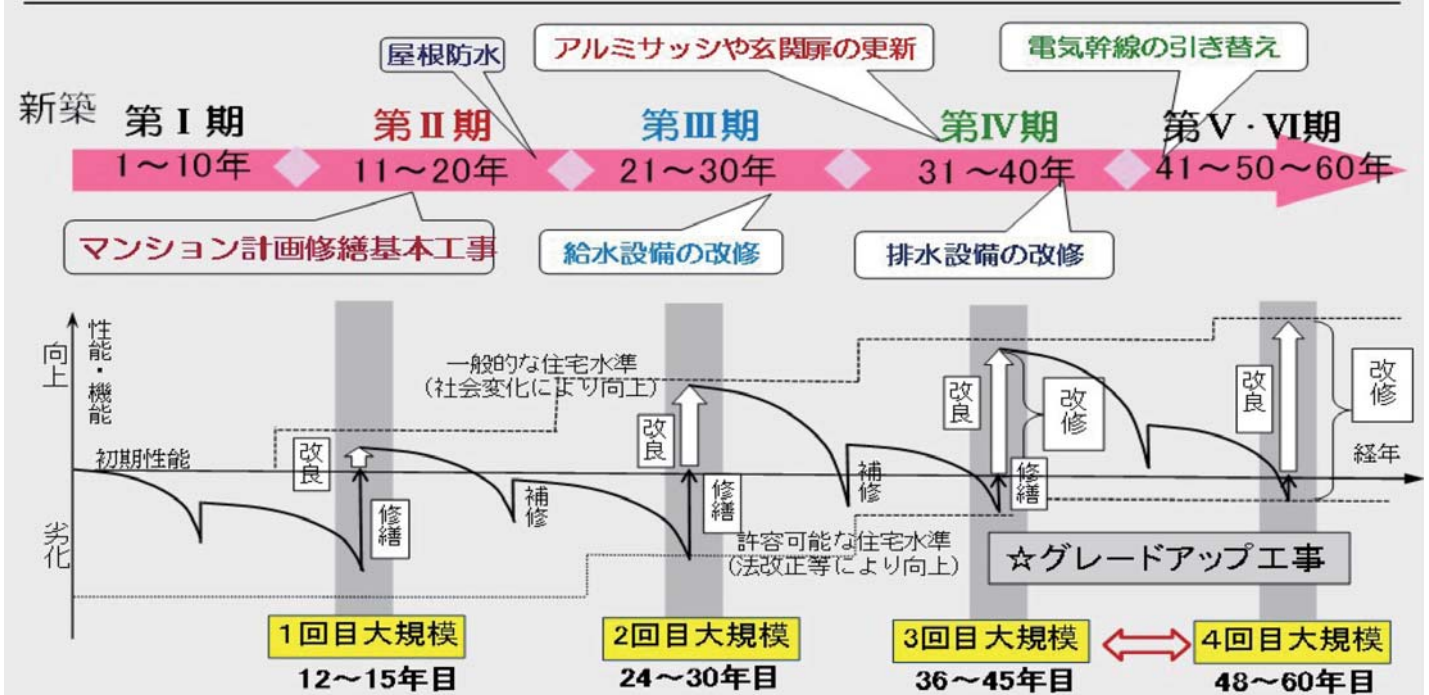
屋根防水

アルミサッシや玄関扉の更新

電気幹線の引き替え

新築

第Ⅰ期 1～10年

第Ⅱ期 11～20年

第Ⅲ期 21～30年

第Ⅳ期 31～40年

第Ⅴ・Ⅵ期 41～50～60年

マンション計画修繕基本工事

給水設備の改修

排水設備の改修

向上

性能・機能

劣化

一般的な住宅水準（社会変化により向上）

初期性能

改良

修繕

補修

改良

修繕

補修

改良

改修

修繕

改良

改修

経年

許容可能な住宅水準（法改正等により向上）

☆グレードアップ工事

1回目大規模 12～15年目

2回目大規模 24～30年目

3回目大規模 36～45年目

4回目大規模 48～60年目